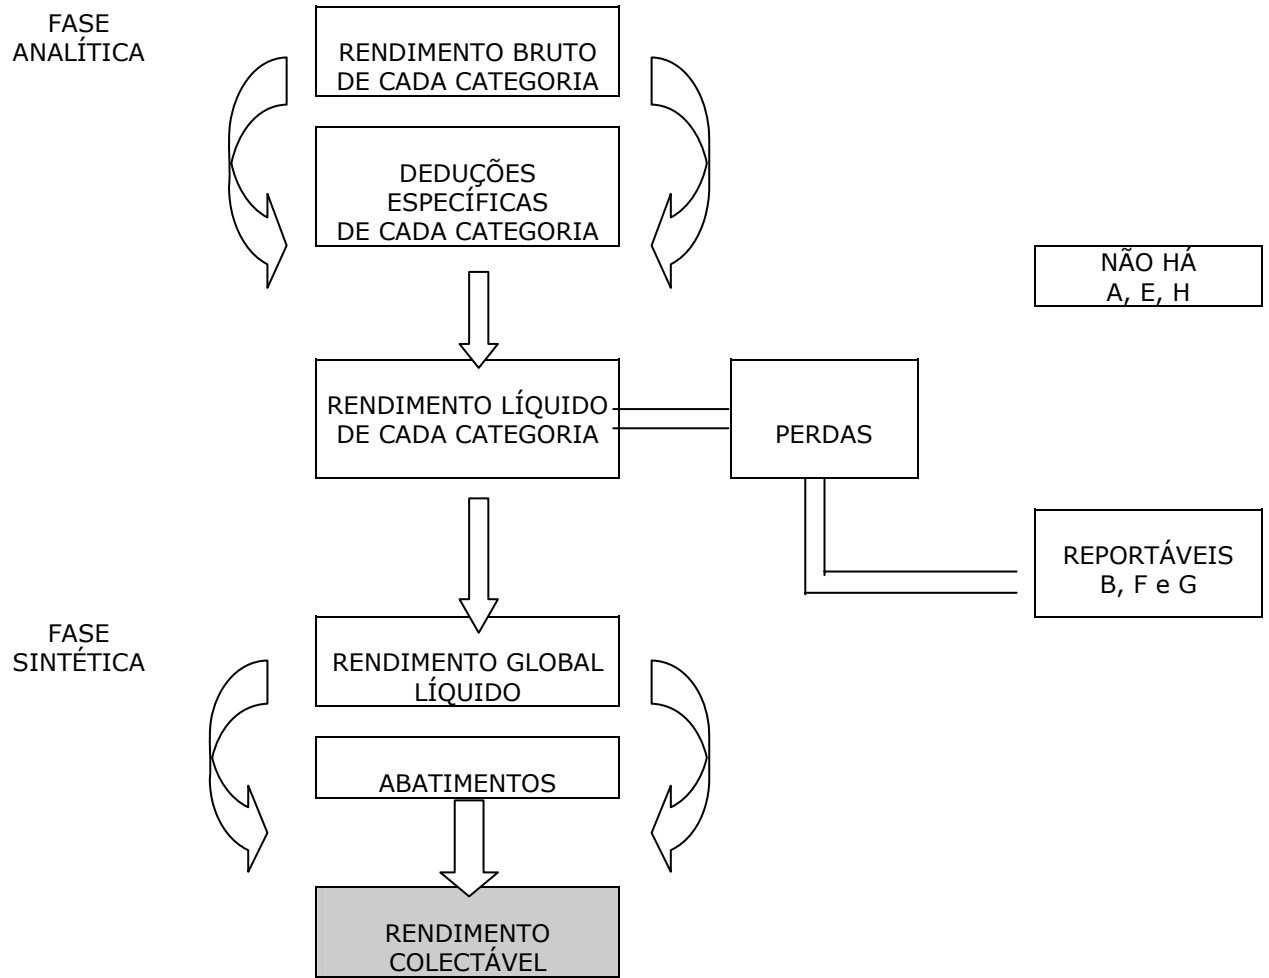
FASE ANALÍTICA

RENDIMENTO BRUTO DE CADA CATEGORIA

DEDUÇÕES ESPECÍFICAS DE CADA CATEGORIA

NÃO HÁ A, E, H

RENDIMENTO LÍQUIDO DE CADA CATEGORIA

PERDAS

REPORTÁVEIS B, F e G

FASE SINTÉTICA

RENDIMENTO GLOBAL LÍQUIDO

ABATIMENTOS

RENDIMENTO COLECTÁVEL